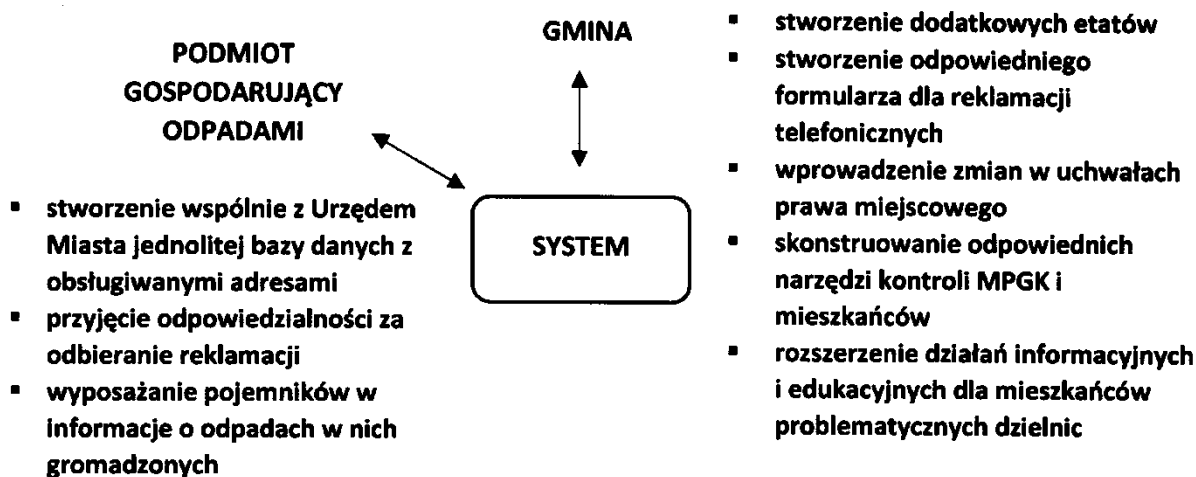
PODMIOT GOSPODARUJĄCY ODPADAMI

- stworzenie wspólnie z Urzędem Miasta jednolitej bazy danych z obsługiwanymi adresami
- przyjęcie odpowiedzialności za odbieranie reklamacji
- wyposażanie pojemników w informacje o odpadach w nich gromadzonych

GMINA

SYSTEM

- stworzenie dodatkowych etatów
- stworzenie odpowiedniego formularza dla reklamacji telefonicznych
- wprowadzenie zmian w uchwałach prawa miejscowego
- skonstruowanie odpowiednich narzędzi kontroli MPGK i mieszkańców
- rozszerzenie działań informacyjnych i edukacyjnych dla mieszkańców problematycznych dzielnic